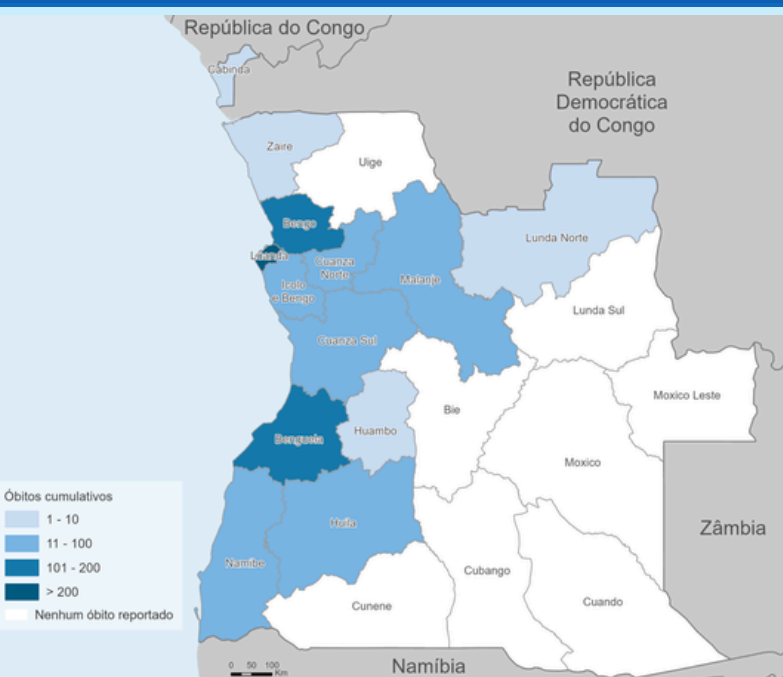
República do Congo

Cabinda

República Democrática do Congo

Zaire

Uige

Bengo

Luanda

Cuanza Norte

Icolo e Bengo

Malanje

Lunda Norte

Lunda Sul

Cuanza Sul

Bie

Moxico Leste

Huambo

Benguela

Moxico

Zâmbia

Huíla

Namibe

Cubango

Cuando

Cunene

Namíbia

0 50 100 Km

Óbitos cumulativos
1 - 10
11 - 100
101 - 200
> 200
Nenhum óbito reportado